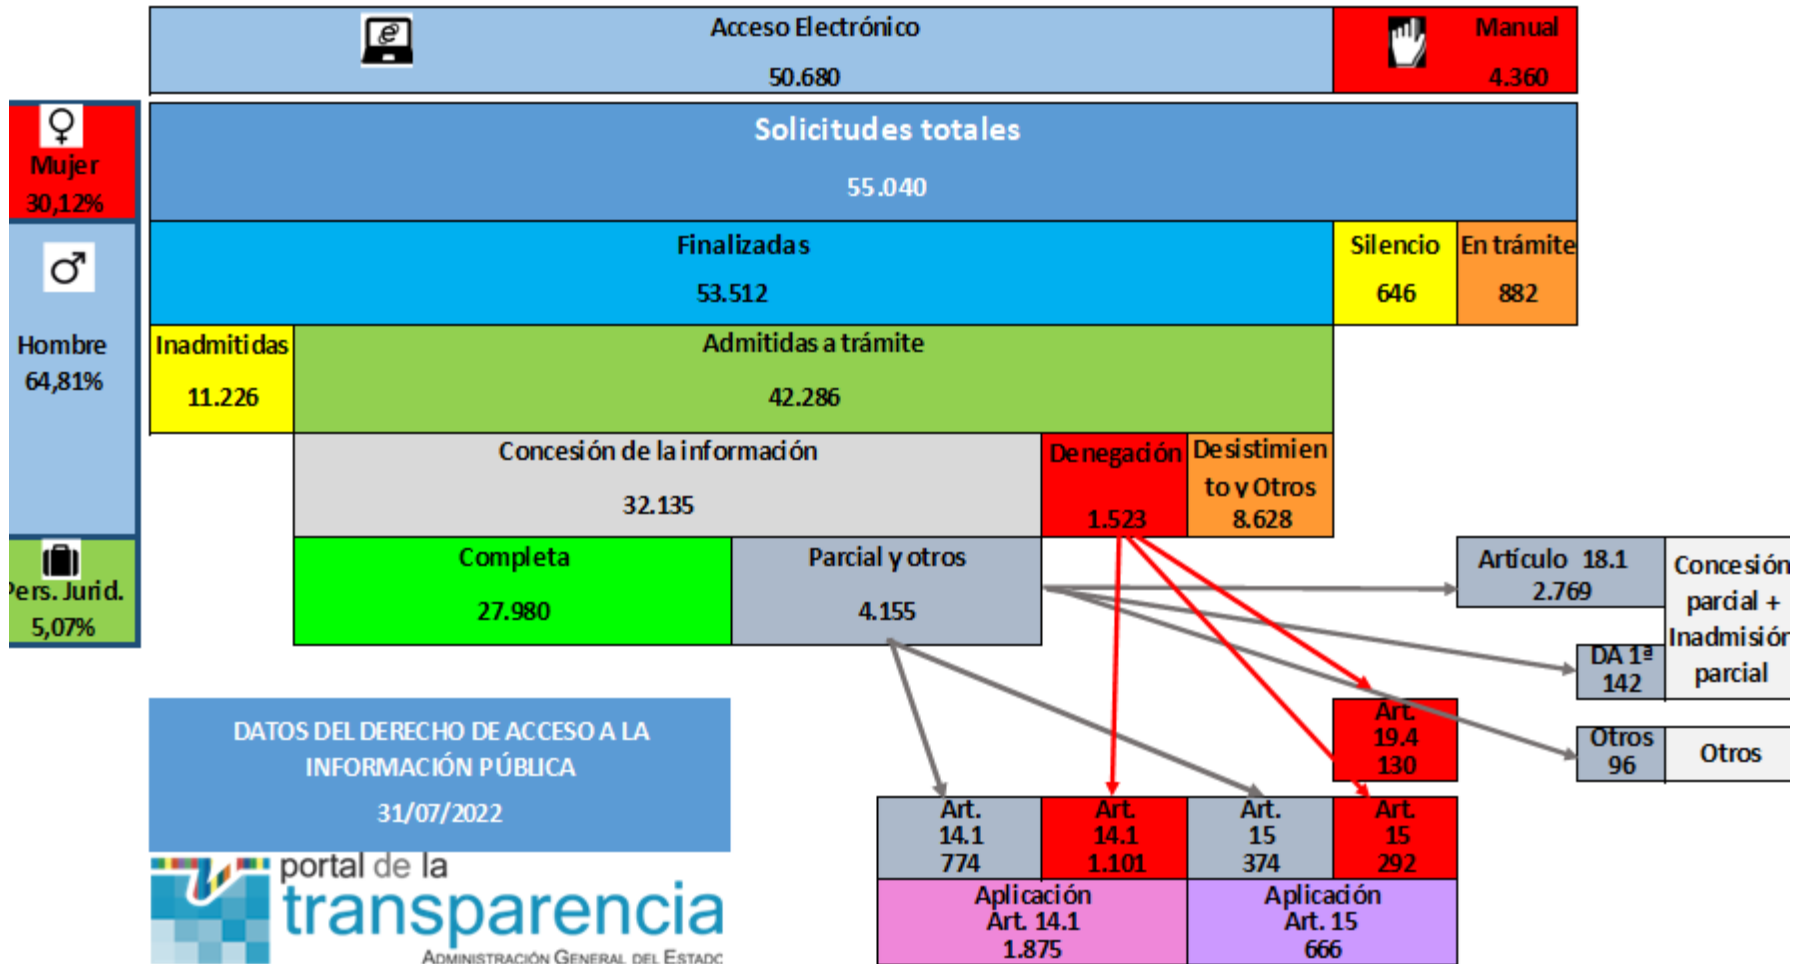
Acceso Electrónico
50.680

Manual
4.360

Mujer
30,12%

Hombre
64,81%

Pers. Jurid.
5,07%

Solicitudes totales
55.040

Finalizadas
53.512

Silencio
646

En trámite
882

Inadmitidas
11.226

Admitidas a trámite
42.286

Concesión de la información
32.135

Denegación
1.523

Desistimiento y Otros
8.628

Completa
27.980

Parcial y otros
4.155

Artículo 18.1
2.769

Concesión parcial + Inadmisión parcial

DA 1ª
142

Otros
96

Otros

Art. 19.4
130

DATOS DEL DERECHO DE ACCESO A LA INFORMACIÓN PÚBLICA
31/07/2022

Art. 14.1
774

Art. 14.1
1.101

Art. 15
374

Art. 15
292

Aplicación Art. 14.1
1.875

Aplicación Art. 15
666

portal de la transparencia
Administración General del Estado